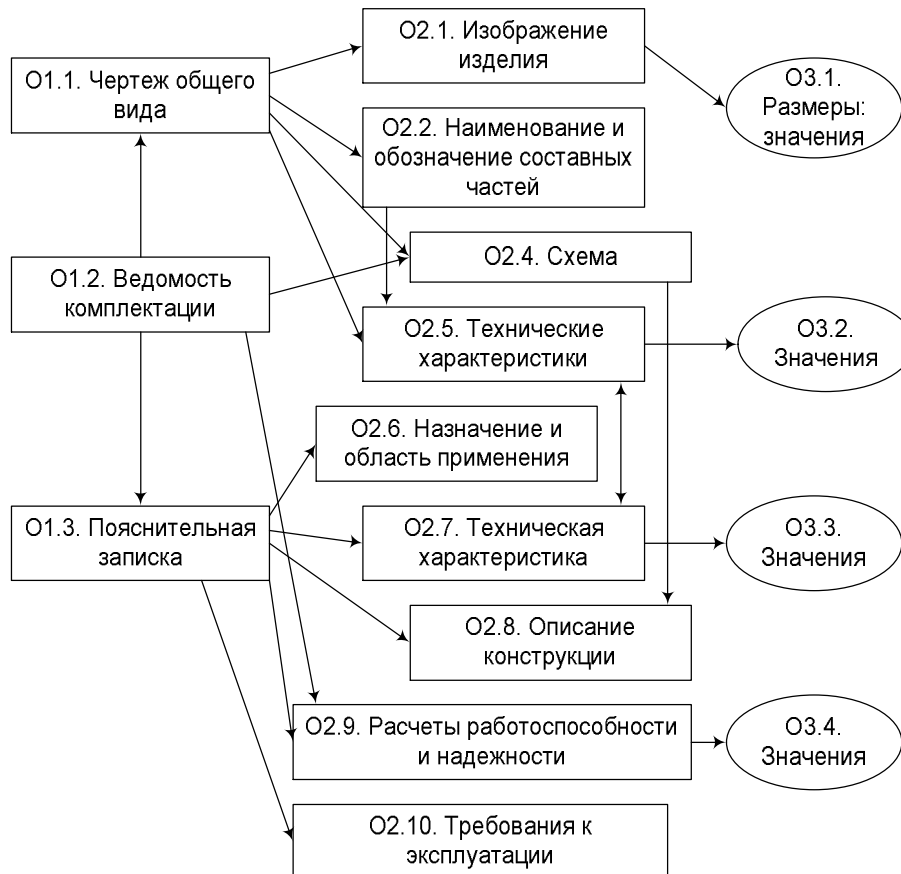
O2.1. Изображение изделия

O1.1. Чертеж общего вида

O3.1. Размеры: значения

O2.2. Наименование и обозначение составных частей

O2.4. Схема

O1.2. Ведомость комплектации

O2.5. Технические характеристики

O3.2. Значения

O2.6. Назначение и область применения

O1.3. Пояснительная записка

O2.7. Техническая характеристика

O3.3. Значения

O2.8. Описание конструкции

O2.9. Расчеты работоспособности и надежности

O3.4. Значения

O2.10. Требования к эксплуатации